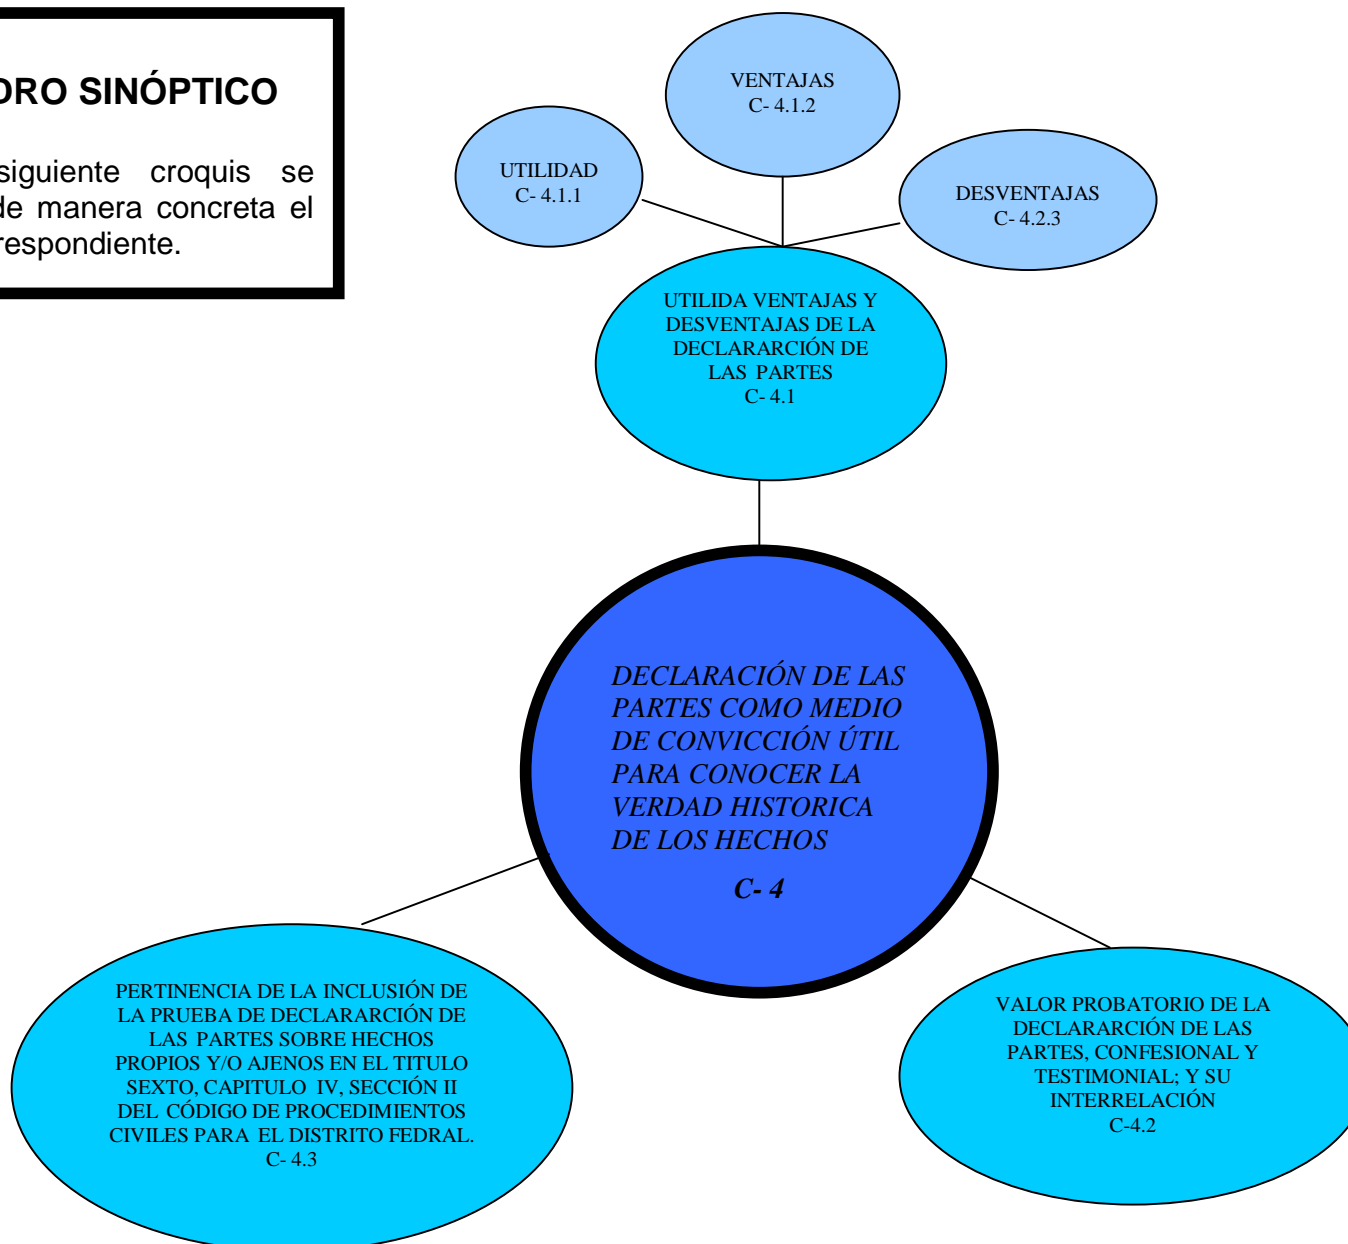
DRO SINÓPTICO

siguiente croquis se de manera concreta el respondiente.

VENTAJAS
C- 4.1.2

UTILIDAD
C- 4.1.1

DESVENTAJAS
C- 4.2.3

UTILIDA VENTAJAS Y DESVENTAJAS DE LA DECLARARCIÓN DE LAS PARTES
C- 4.1

DECLARACIÓN DE LAS PARTES COMO MEDIO DE CONVICCIÓN ÚTIL PARA CONOCER LA VERDAD HISTORICA DE LOS HECHOS

C- 4

PERTINENCIA DE LA INCLUSIÓN DE LA PRUEBA DE DECLARARCIÓN DE LAS PARTES SOBRE HECHOS PROPIOS Y/O AJENOS EN EL TITULO SEXTO, CAPITULO IV, SECCIÓN II DEL CÓDIGO DE PROCEDIMIENTOS CIVILES PARA EL DISTRITO FEDRAL.
C- 4.3

VALOR PROBATORIO DE LA DECLARARCIÓN DE LAS PARTES, CONFESIONAL Y TESTIMONIAL; Y SU INTERRELACIÓN
C-4.2